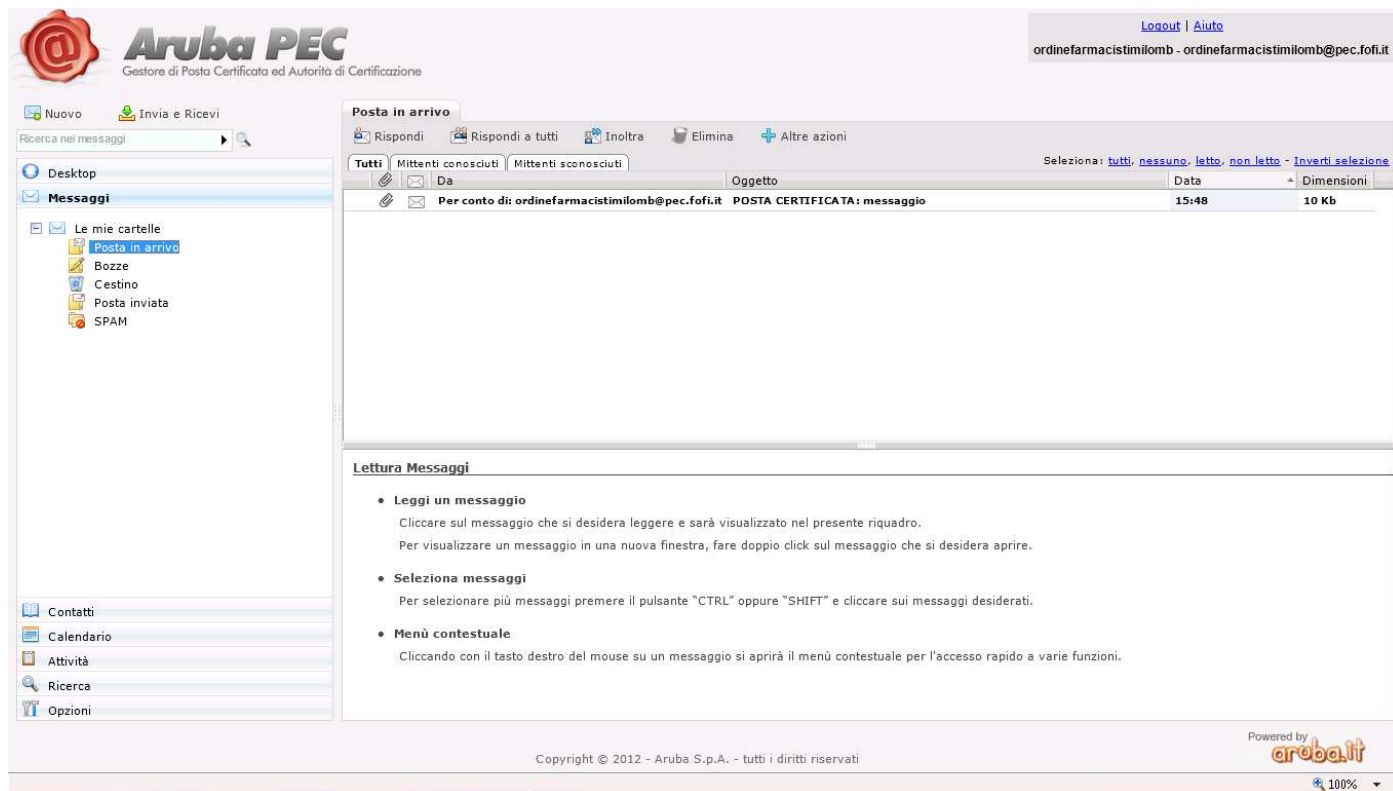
Aruba PEC
Gestore di Posta Certificata ed Autorità di Certificazione

Logout | Aiuto
ordinefarmacistimilomb - ordinefarmacistimilomb@pec.fofi.it

Nuovo Invia e Ricevi
Ricerca nei messaggi

Desktop
Messaggi

Le mie cartelle
Posta in arrivo
Bozze
Cestino
Posta inviata
SPAM

Contatti
Calendario
Attività
Ricerca
Opzioni

Posta in arrivo
Rispondi Rispondi a tutti Inoltra Elimina Altre azioni

Tutti Mittenti conosciuti Mittenti sconosciuti
Seleziona: tutti, nessuno, letto, non letto - Inverti selezione

| | | Da | Oggetto | Data | Dimensioni |
|---|---|---|---|---|---|
| | | Per conto di: ordinefarmacistimilomb@pec.fofi.it | POSTA CERTIFICATA: messaggio | 15:48 | 10 Kb |

Lettura Messaggi

• Leggi un messaggio
Cliccare sul messaggio che si desidera leggere e sarà visualizzato nel presente riquadro.
Per visualizzare un messaggio in una nuova finestra, fare doppio click sul messaggio che si desidera aprire.

• Seleziona messaggi
Per selezionare più messaggi premere il pulsante "CTRL" oppure "SHIFT" e cliccare sui messaggi desiderati.

• Menù contestuale
Cliccando con il tasto destro del mouse su un messaggio si aprirà il menù contestuale per l'accesso rapido a varie funzioni.

Copyright © 2012 - Aruba S.p.A. - tutti i diritti riservati

Powered by aruba.it

100%